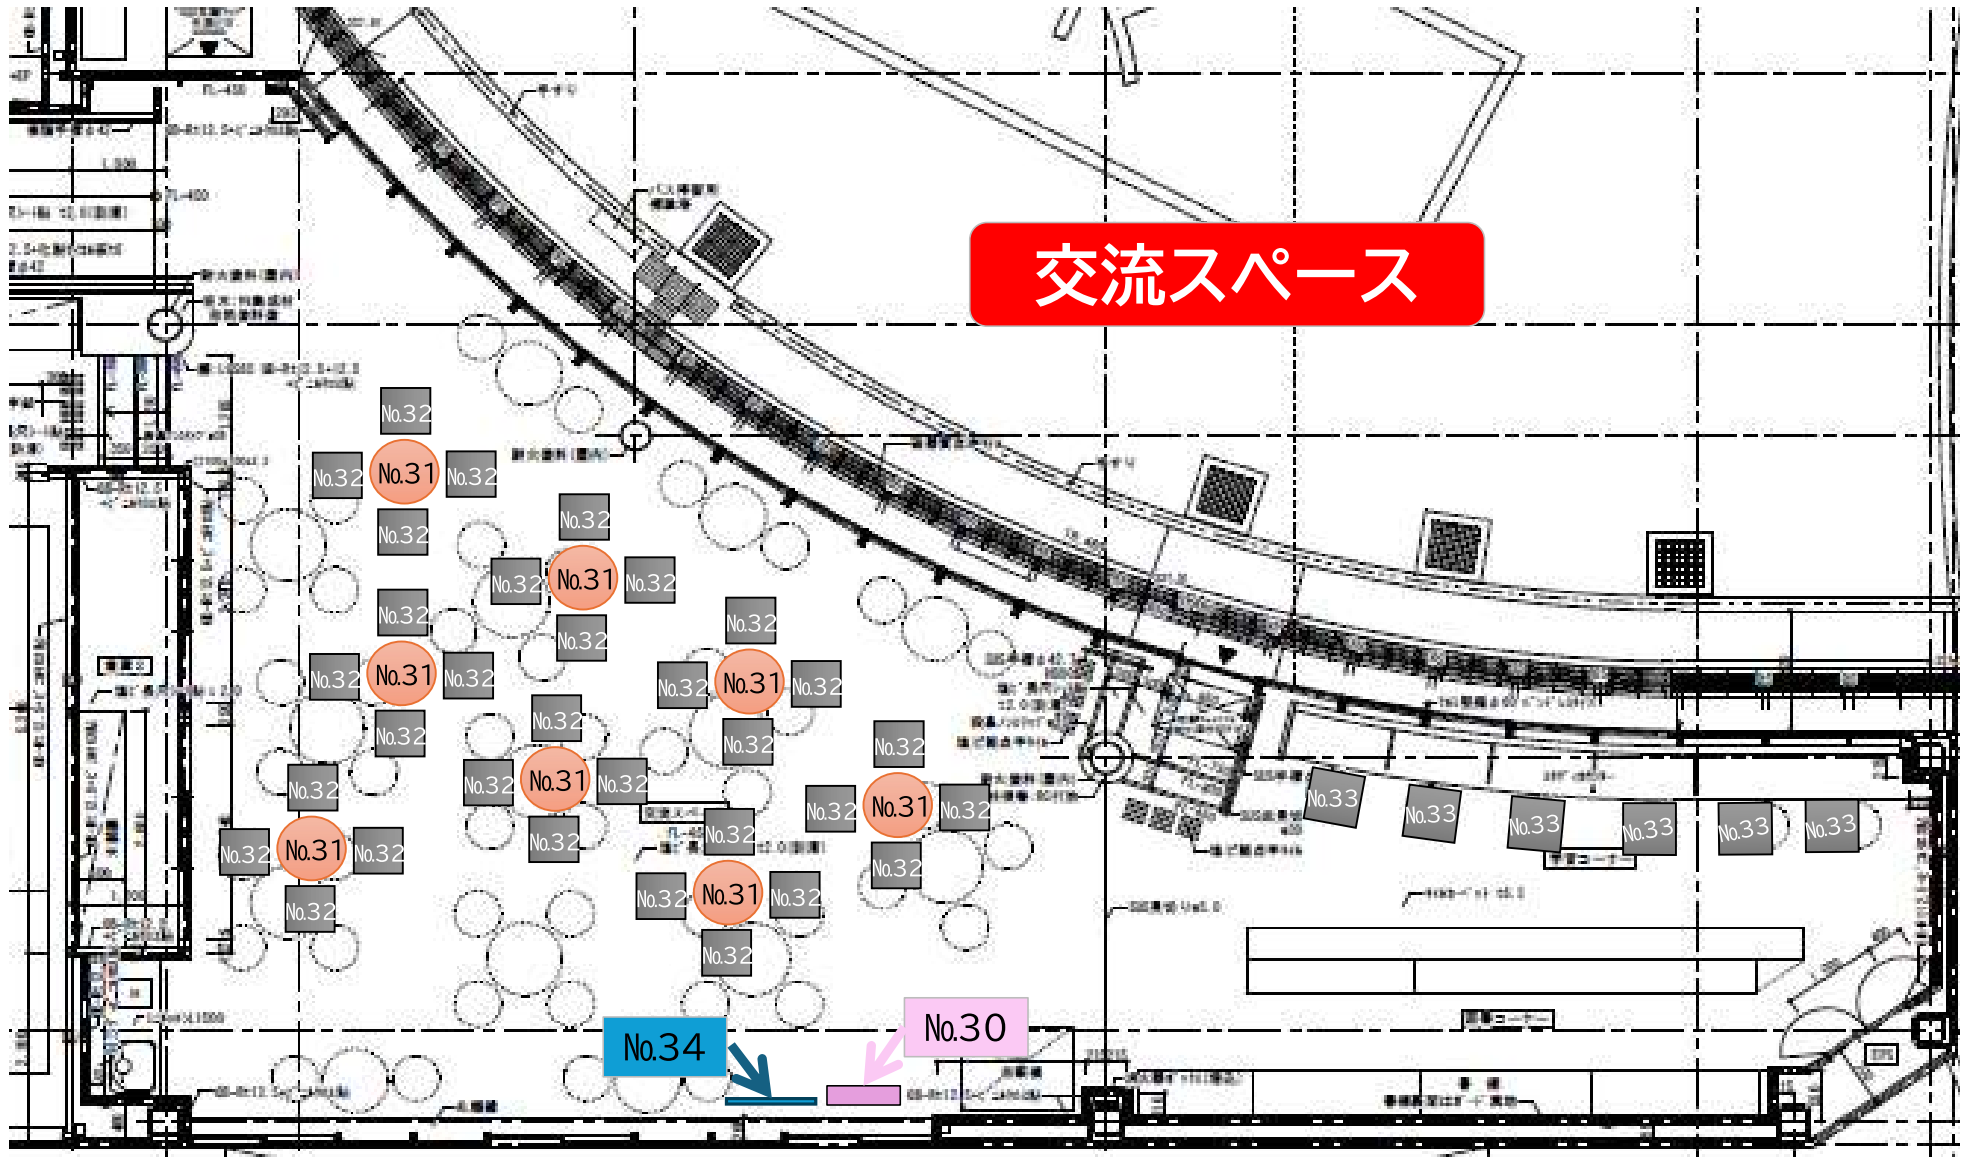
交流スペース

No.32
No.32 No.31 No.32
No.32

No.32
No.32 No.31 No.32
No.32

No.32
No.32 No.31 No.32
No.32

No.32
No.32 No.31 No.32
No.32

No.32
No.32 No.31 No.32
No.32

No.32
No.32 No.31 No.32
No.32

No.32
No.32 No.31 No.32
No.32

No.32
No.32 No.31 No.32
No.32

No.33 No.33 No.33 No.33 No.33 No.33

No.34
No.30